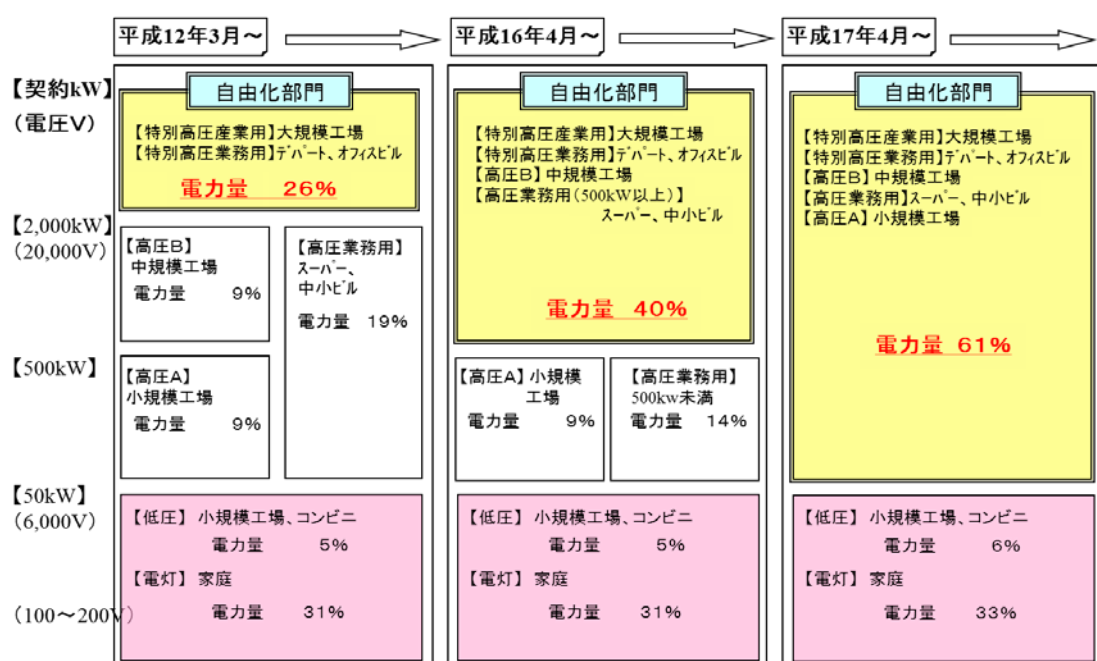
平成12年3月～

平成16年4月～

平成17年4月～

【契約kW】
（電圧V）

【2,000kW】
（20,000V）

【500kW】

【50kW】
（6,000V）

（100～200V）

自由化部門
【特別高圧産業用】大規模工場
【特別高圧業務用】デパート、オフィスビル
電力量　26%

【高圧B】
中規模工場
電力量　9%

【高圧業務用】
スーパー、
中小ビル
電力量　19%

【高圧A】
小規模工場
電力量　9%

【低圧】 小規模工場、コンビニ
電力量　5%
【電灯】 家庭
電力量　31%

自由化部門
【特別高圧産業用】大規模工場
【特別高圧業務用】デパート、オフィスビル
【高圧B】中規模工場
【高圧業務用（500kW以上）】
スーパー、中小ビル
電力量　40%

【高圧A】小規模工場
電力量　9%

【高圧業務用】
500kw未満
電力量　14%

【低圧】 小規模工場、コンビニ
電力量　5%
【電灯】 家庭
電力量　31%

自由化部門
【特別高圧産業用】大規模工場
【特別高圧業務用】デパート、オフィスビル
【高圧B】中規模工場
【高圧業務用】スーパー、中小ビル
【高圧A】小規模工場
電力量　61%

【低圧】 小規模工場、コンビニ
電力量　6%
【電灯】 家庭
電力量　33%